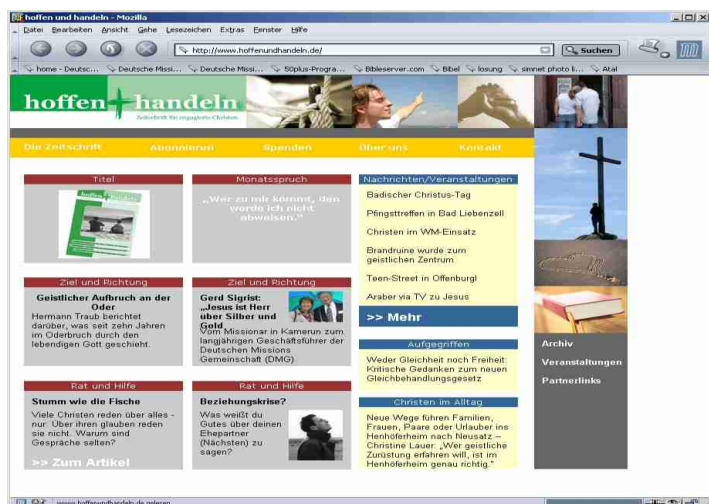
hoffen und handeln - Mozilla

Datei Bearbeiten Ansicht Gehe Lesezeichen Extras Fenster Hilfe

http://www.hoffenundhandeln.de/

Suchen

home - Deutsc... Deutsche Missi... Deutsche Missi... 50plus-Progra... Bibleserver.com Bibel losung simnet photo k... Atal

hoffen handeln

Zeitschrift für engagierte Christen

Die Zeitschrift Abonnieren Spenden Über uns Kontakt

Titel

Monatsspruch

„Wer zu mir kommt, den werde ich nicht abweisen."

Nachrichten/Veranstaltungen

Badischer Christus-Tag

Pfingsttreffen in Bad Liebenzell

Christen im WM-Einsatz

Brandruine wurde zum geistlichen Zentrum

Teen-Street in Offenburg!

Araber via TV zu Jesus

>> Mehr

Ziel und Richtung

Geistlicher Aufbruch an der Oder

Hermann Traub berichtet darüber, was seit zehn Jahren im Oderbruch durch den lebendigen Gott geschieht.

Ziel und Richtung

Gerd Sigrist: „Jesus ist Herr über Silber und Gold"

Vom Missionar in Kamerun zum langjährigen Geschäftsführer der Deutschen Missions Gemeinschaft (DMG)

Aufgegriffen

Weder Gleichheit noch Freiheit: Kritische Gedanken zum neuen Gleichbehandlungsgesetz

Rat und Hilfe

Stumm wie die Fische

Viele Christen reden über alles - nur: Über ihren glauben reden sie nicht. Warum sind Gespräche selten?

>> Zum Artikel

Rat und Hilfe

Beziehungskrise?

Was weißt du Gutes über deinen Ehepartner (Nächsten) zu sagen?

Christen im Alltag

Neue Wege führen Familien, Frauen, Paare oder Urlauber ins Henhöferheim nach Neusatz – Christine Lauer: „Wer geistliche Zurüstung erfahren will, ist im Henhöferheim genau richtig."

Archiv

Veranstaltungen

Partnerlinks

www.hoffenundhandeln.de geladen